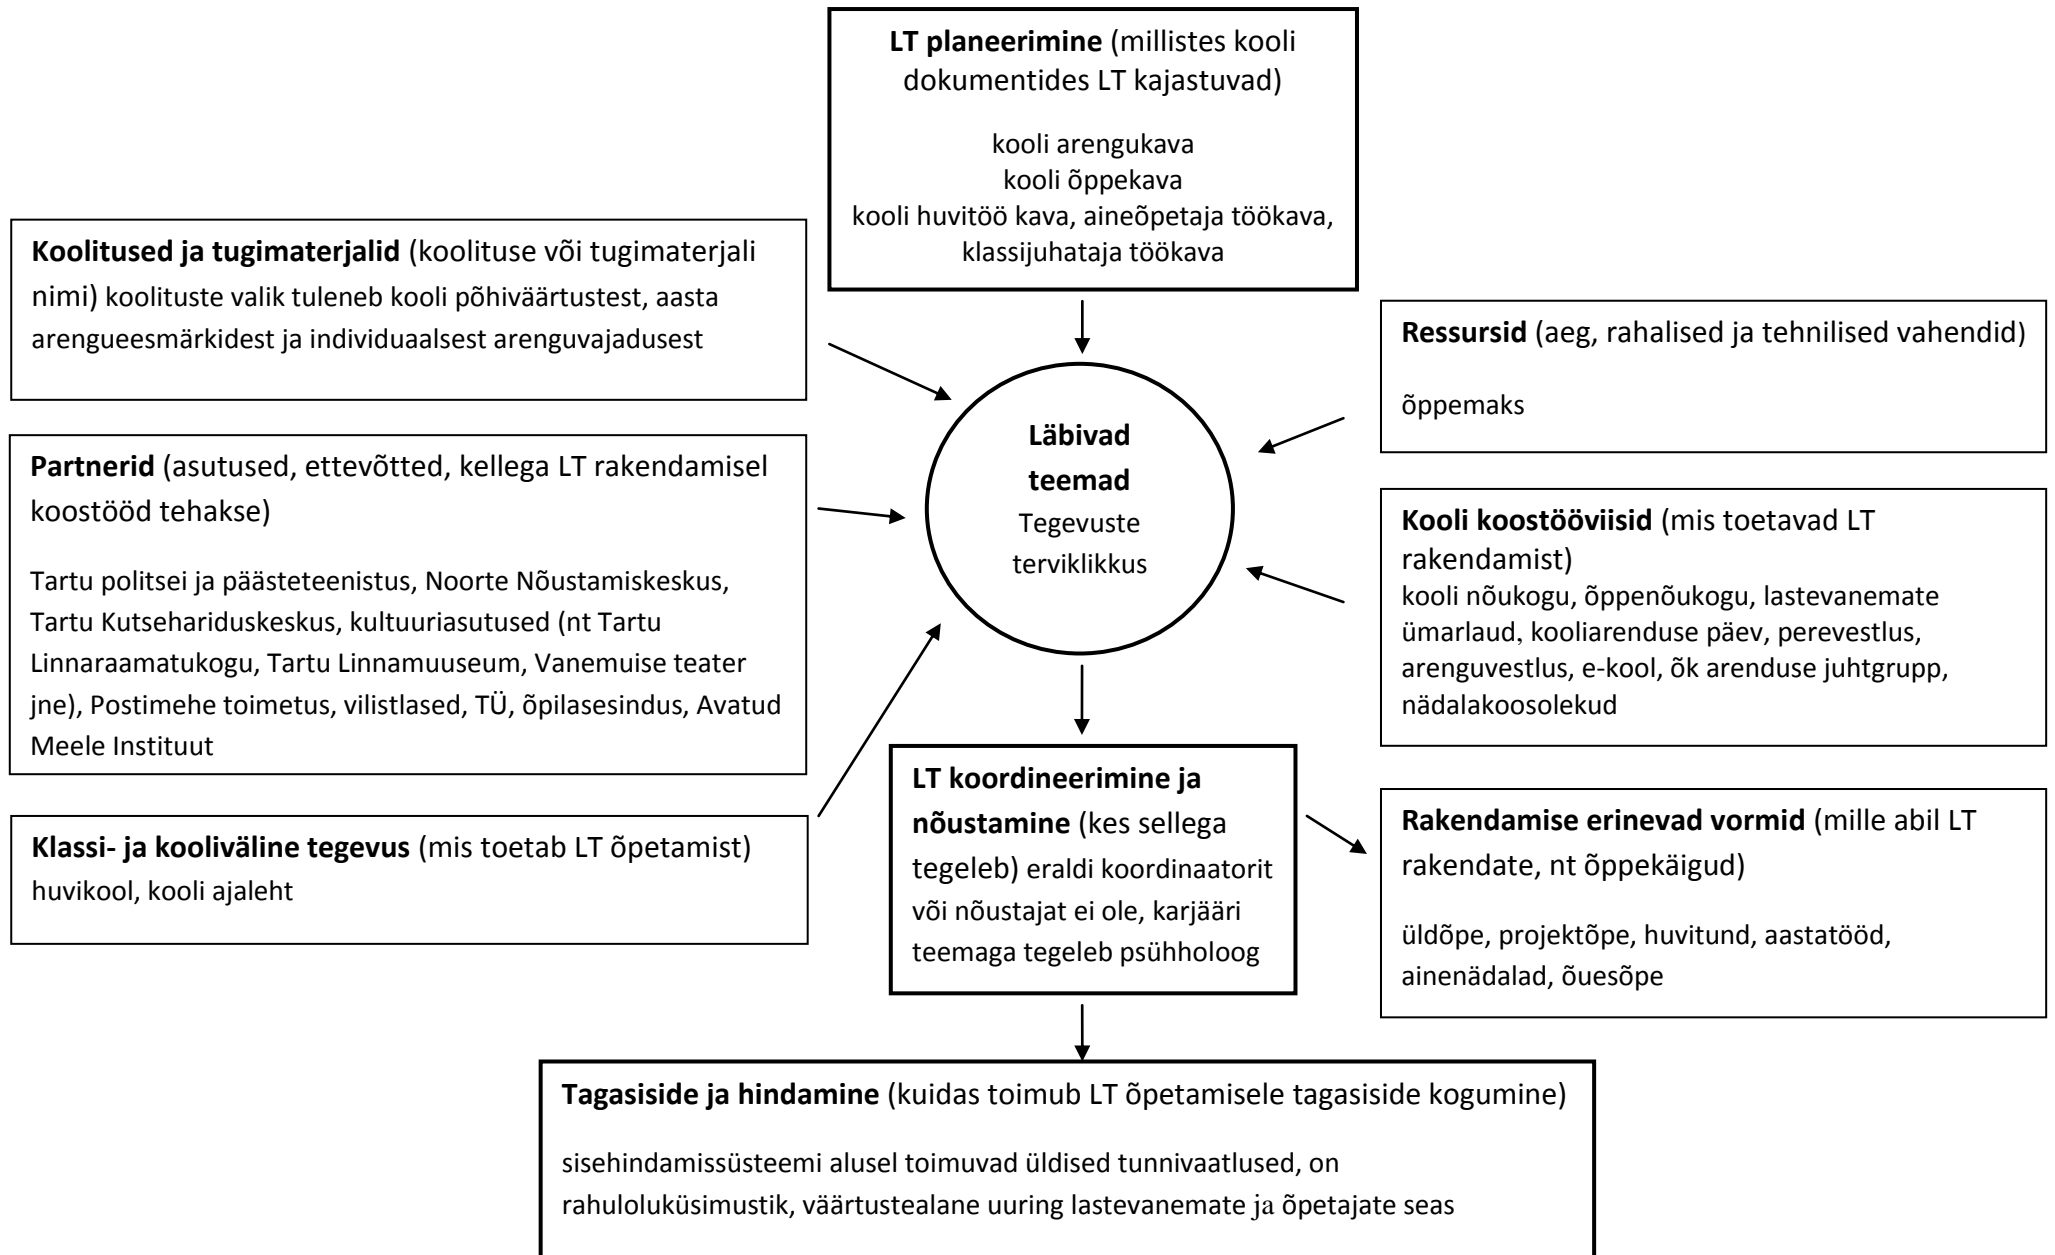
**LT planeerimine** (millistes kooli dokumentides LT kajastuvad)

kooli arengukava
kooli õppekava
kooli huvitöö kava, aineõpetaja töökava, klassijuhataja töökava

**Koolitused ja tugimaterjalid** (koolituse või tugimaterjali nimi) koolituste valik tuleneb kooli põhiväärtustest, aasta arengueesmärkidest ja individuaalsest arenguvajadusest

**Ressursid** (aeg, rahalised ja tehnilised vahendid)

õppemaks

**Partnerid** (asutused, ettevõtted, kellega LT rakendamisel koostööd tehakse)

Tartu politsei ja päästeteenistus, Noorte Nõustamiskeskus, Tartu Kutsehariduskeskus, kultuuriasutused (nt Tartu Linnaraamatukogu, Tartu Linnamuuseum, Vanemuise teater jne), Postimehe toimetus, vilistlased, TÜ, õpilasesindus, Avatud Meele Instituut

**Läbivad teemad**
Tegevuste terviklikkus

**Kooli koostööviisid** (mis toetavad LT rakendamist)
kooli nõukogu, õppenõukogu, lastevanemate ümarlaud, kooliarenduse päev, perevestlus, arenguvestlus, e-kool, õk arenduse juhtgrupp, nädalakoosolekud

**Klassi- ja kooliväline tegevus** (mis toetab LT õpetamist)
huvikool, kooli ajaleht

**LT koordineerimine ja nõustamine** (kes sellega tegeleb) eraldi koordinaatorit või nõustajat ei ole, karjääri teemaga tegeleb psühholoog

**Rakendamise erinevad vormid** (mille abil LT rakendate, nt õppekäigud)

üldõpe, projektõpe, huvitund, aastatööd, ainenädalad, õuesõpe

**Tagasiside ja hindamine** (kuidas toimub LT õpetamisele tagasiside kogumine)

sisehindamissüsteemi alusel toimuvad üldised tunnivaatlused, on rahuloluküsimustik, väärtustealane uuring lastevanemate ja õpetajate seas